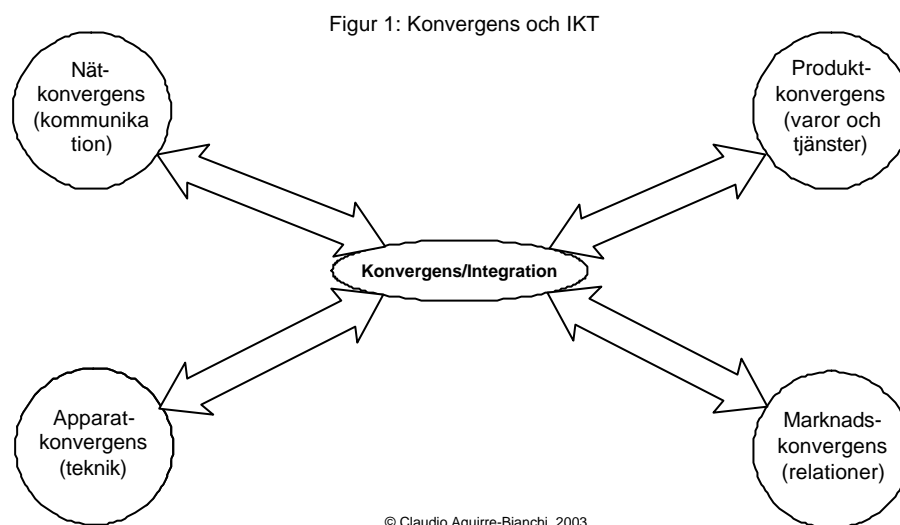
Figur 1: Konvergens och IKT

Nät-konvergens (kommunika tion)

Produkt-konvergens (varor och tjänster)

Konvergens/Integration

Apparat-konvergens (teknik)

Marknads-konvergens (relationer)

© Claudio Aguirre-Bianchi, 2003